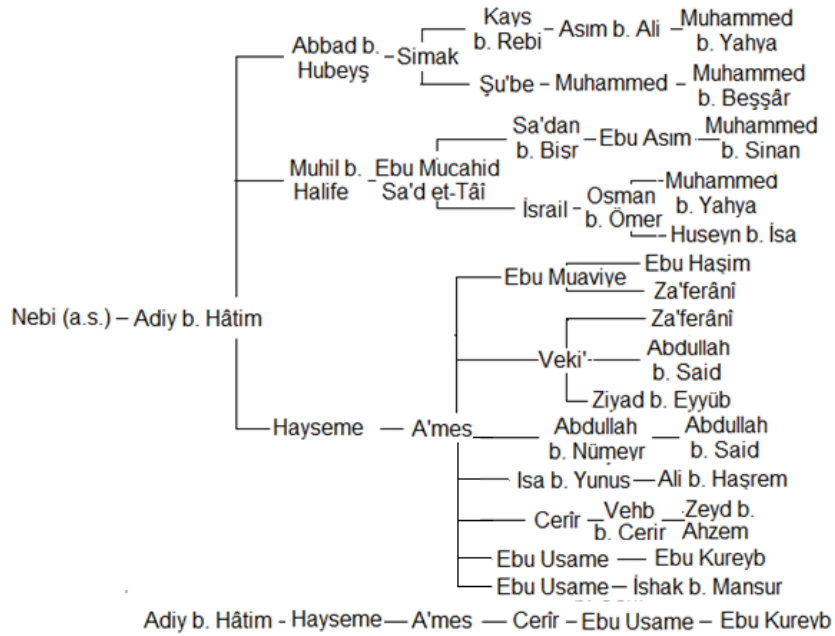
Nebi (a.s.) – Adiy b. Hâtim

Abbad b. Hubeyş – Simak – Kays b. Rebi – Asım b. Ali – Muhammed b. Yahya

Şu'be – Muhammed – Muhammed b. Beşşâr

Muhil b. Halife – Ebu Mucahid Sa'd et-Tâi – Sa'dan b. Bisr – Ebu Asım – Muhammed b. Sinan

İsrail – Osman b. Ömer – Muhammed b. Yahya

Huseyn b. İsa

Hayseme — A'mes – Ebu Muaviye – Ebu Haşim

Za'ferânî

Veki' – Za'ferânî

Abdullah b. Said

Ziyad b. Eyyüb

Abdullah b. Nümeyr – Abdullah b. Said

Isa b. Yunus — Ali b. Haşrem

Cerîr – Vehb b. Cerir – Zeyd b. Ahzem

Ebu Usame — Ebu Kureyb

Ebu Usame – İshak b. Mansur

Adiy b. Hâtim - Hayseme — A'mes — Cerîr – Ebu Usame – Ebu Kureyb